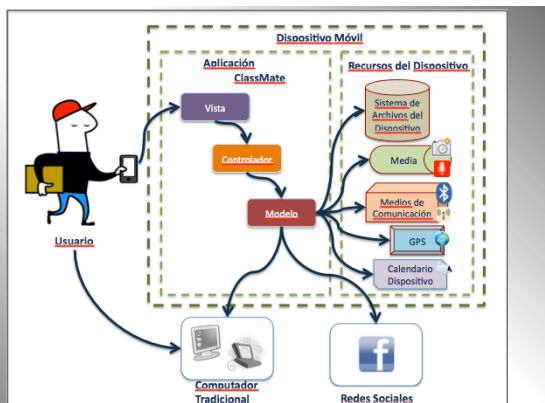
Dispositivo Móvil

Aplicación ClassMate

Recursos del Dispositivo

Vista

Controlador

Modelo

Sistema de Archivos del Dispositivo

Media

Medios de Comunicación

GPS

Calendario Dispositivo

Usuario

Computador Tradicional

Redes Sociales